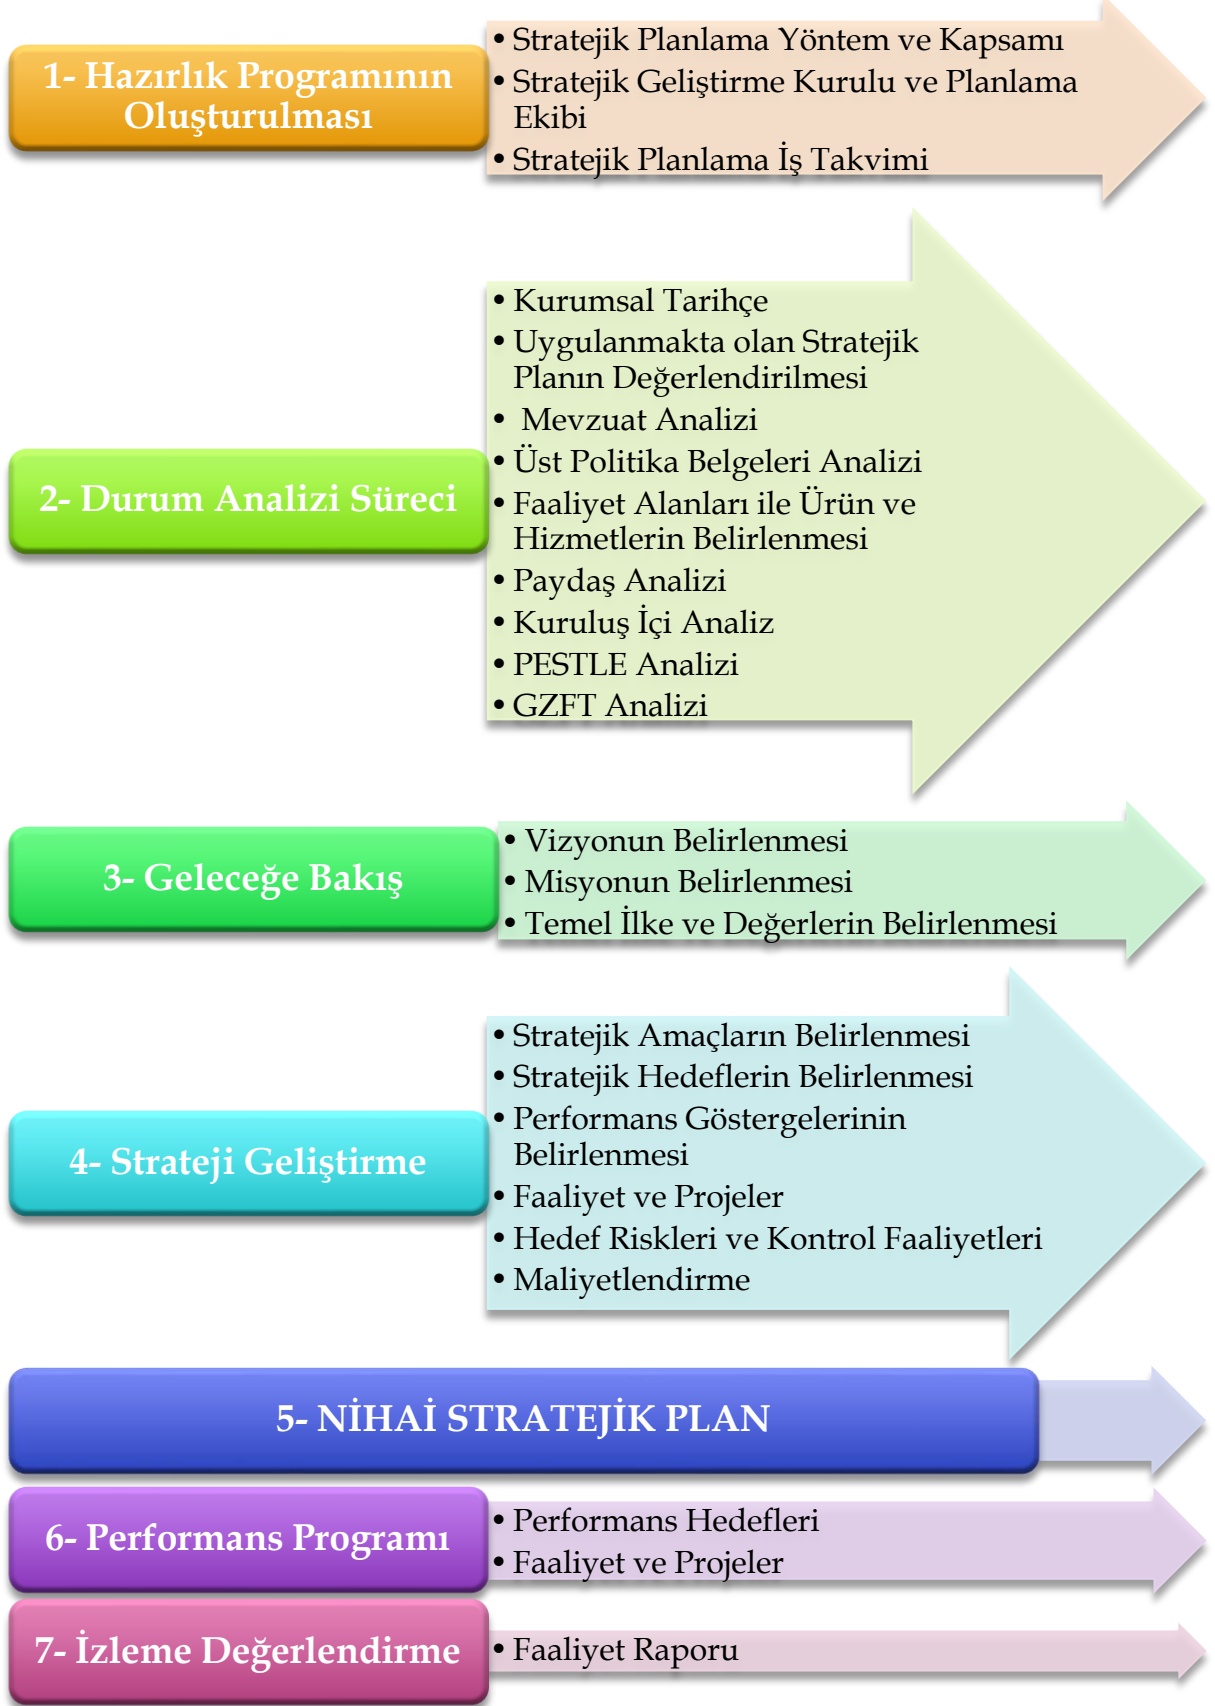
1- Hazırlık Programının Oluşturulması

• Stratejik Planlama Yöntem ve Kapsamı
• Stratejik Geliştirme Kurulu ve Planlama Ekibi
• Stratejik Planlama İş Takvimi

2- Durum Analizi Süreci

• Kurumsal Tarihçe
• Uygulanmakta olan Stratejik Planın Değerlendirilmesi
• Mevzuat Analizi
• Üst Politika Belgeleri Analizi
• Faaliyet Alanları ile Ürün ve Hizmetlerin Belirlenmesi
• Paydaş Analizi
• Kuruluş İçi Analiz
• PESTLE Analizi
• GZFT Analizi

3- Geleceğe Bakış

• Vizyonun Belirlenmesi
• Misyonun Belirlenmesi
• Temel İlke ve Değerlerin Belirlenmesi

4- Strateji Geliştirme

• Stratejik Amaçların Belirlenmesi
• Stratejik Hedeflerin Belirlenmesi
• Performans Göstergelerinin Belirlenmesi
• Faaliyet ve Projeler
• Hedef Riskleri ve Kontrol Faaliyetleri
• Maliyetlendirme

5- NİHAİ STRATEJİK PLAN

6- Performans Programı

• Performans Hedefleri
• Faaliyet ve Projeler

7- İzleme Değerlendirme

• Faaliyet Raporu